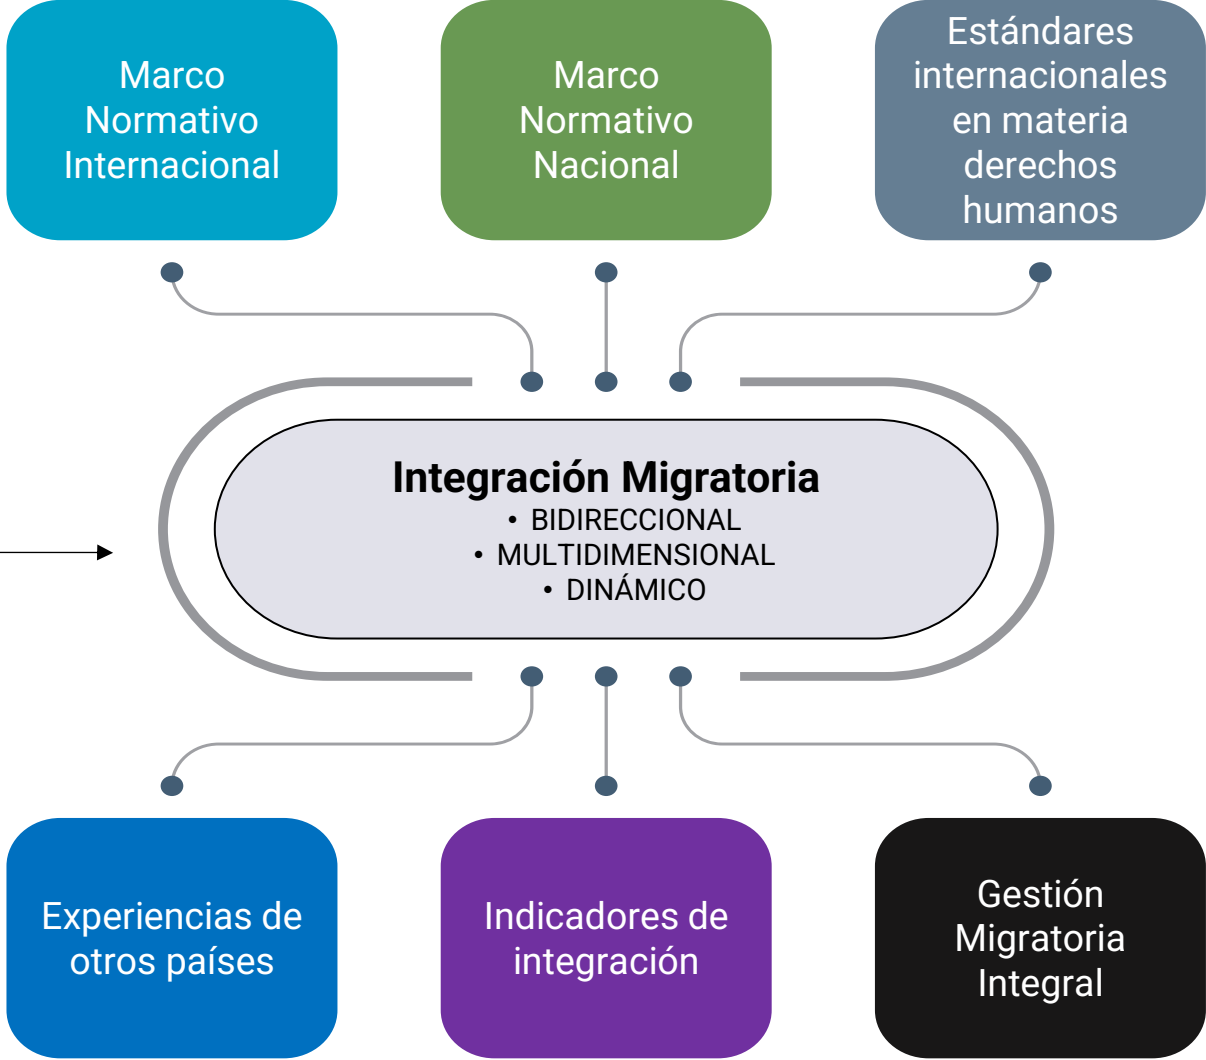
Marco Normativo Internacional

Marco Normativo Nacional

Estándares internacionales en materia derechos humanos

Integración Migratoria
• BIDIRECCIONAL
• MULTIDIMENSIONAL
• DINÁMICO

Experiencias de otros países

Indicadores de integración

Gestión Migratoria Integral